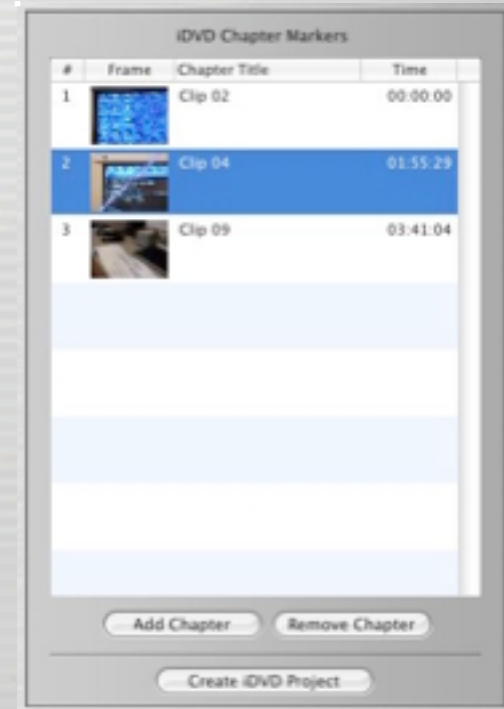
iDVD Chapter Markers

| # | Frame | Chapter Title | Time |
|---|---|---|---|
| 1 | | Clip 02 | 00:00:00 |
| 2 | | Clip 04 | 01:55:29 |
| 3 | | Clip 09 | 03:41:04 |

Add Chapter

Remove Chapter

Create iDVD Project